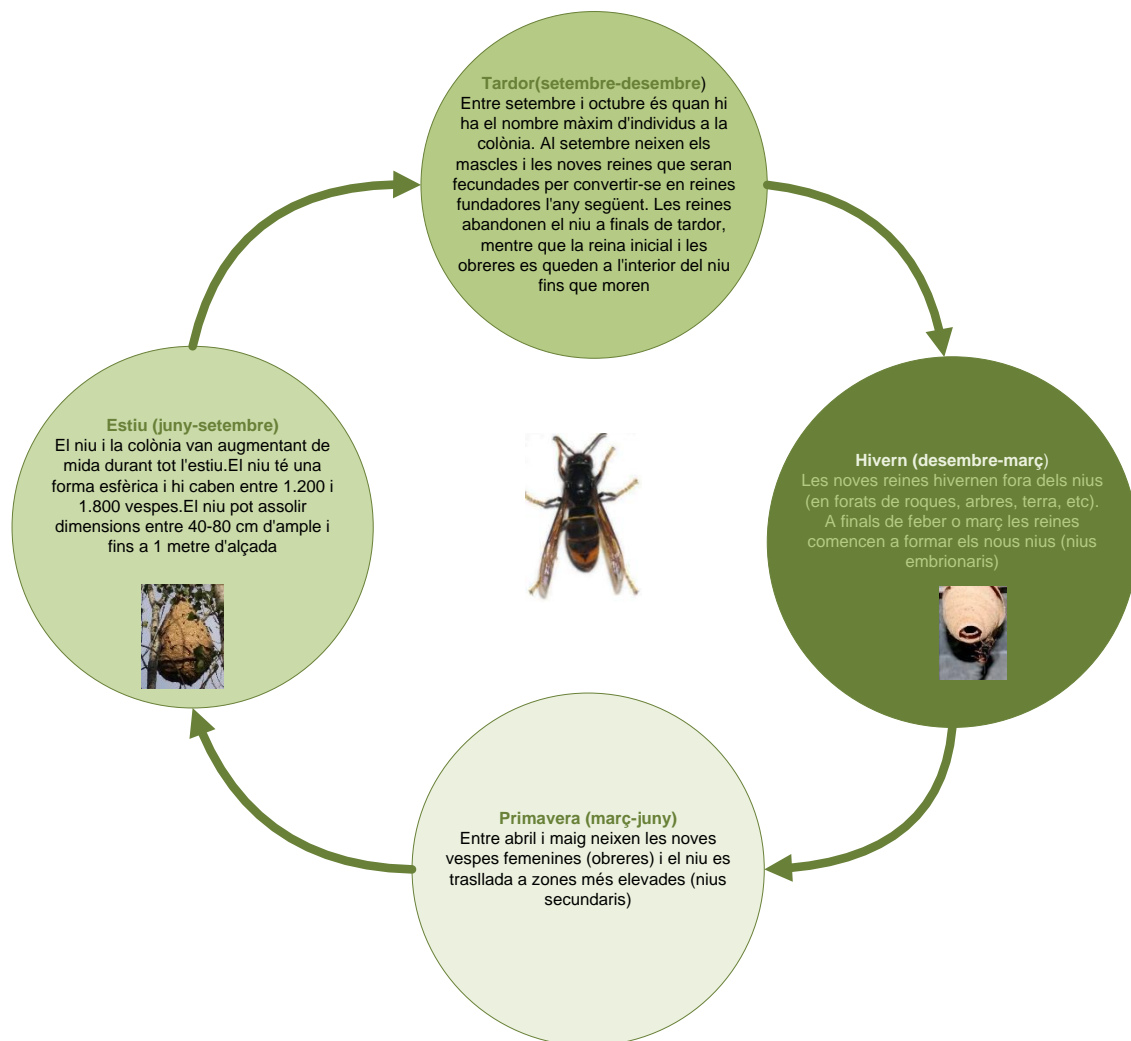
Tardor(setembre-desembre)
Entre setembre i octubre és quan hi ha el nombre màxim d'individus a la colònia. Al setembre neixen els mascles i les noves reines que seran fecundades per convertir-se en reines fundadores l'any següent. Les reines abandonen el niu a finals de tardor, mentre que la reina inicial i les obreres es queden a l'interior del niu fins que moren

Hivern (desembre-març)
Les noves reines hivernen fora dels nius (en forats de roques, arbres, terra, etc). A finals de feber o març les reines comencen a formar els nous nius (nius embrionaris)

Primavera (març-juny)
Entre abril i maig neixen les noves vespes femenines (obreres) i el niu es trasllada a zones més elevades (nius secundaris)

Estiu (juny-setembre)
El niu i la colònia van augmentant de mida durant tot l'estiu.El niu té una forma esfèrica i hi caben entre 1.200 i 1.800 vespes.El niu pot assolir dimensions entre 40-80 cm d'ample i fins a 1 metre d'alçada